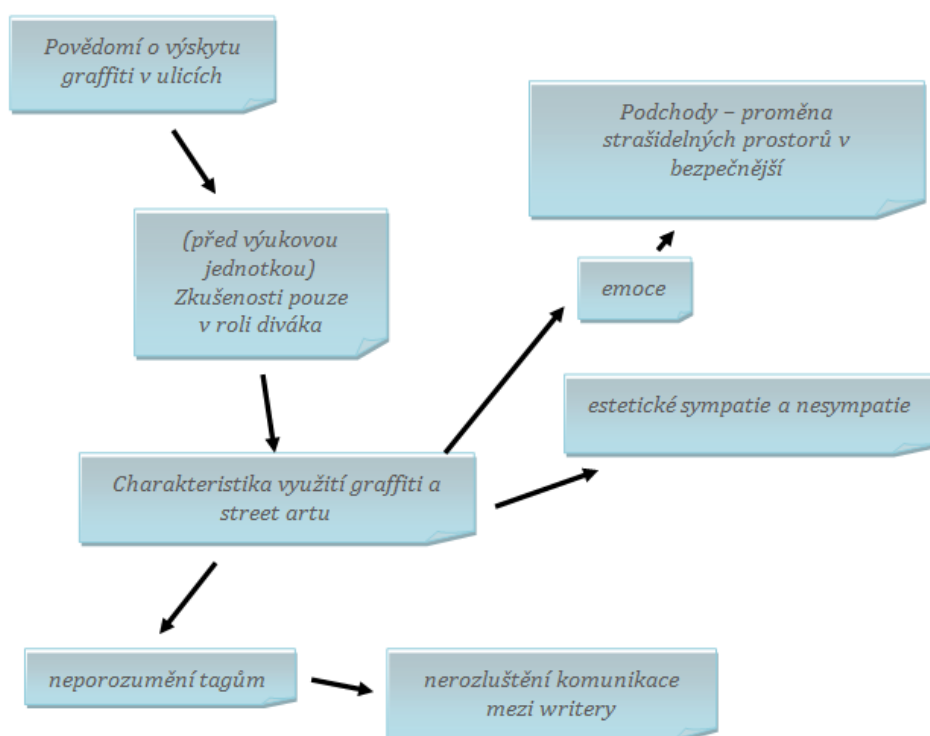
Povědomí o výskytu graffiti v ulicích

Podchody – proměna strašidelných prostorů v bezpečnější

(před výukovou jednotkou) Zkušenosti pouze v roli diváka

emoce

estetické sympatie a nesympatie

Charakteristika využití graffiti a street artu

neporozumění tagům

nerozluštění komunikace mezi writery